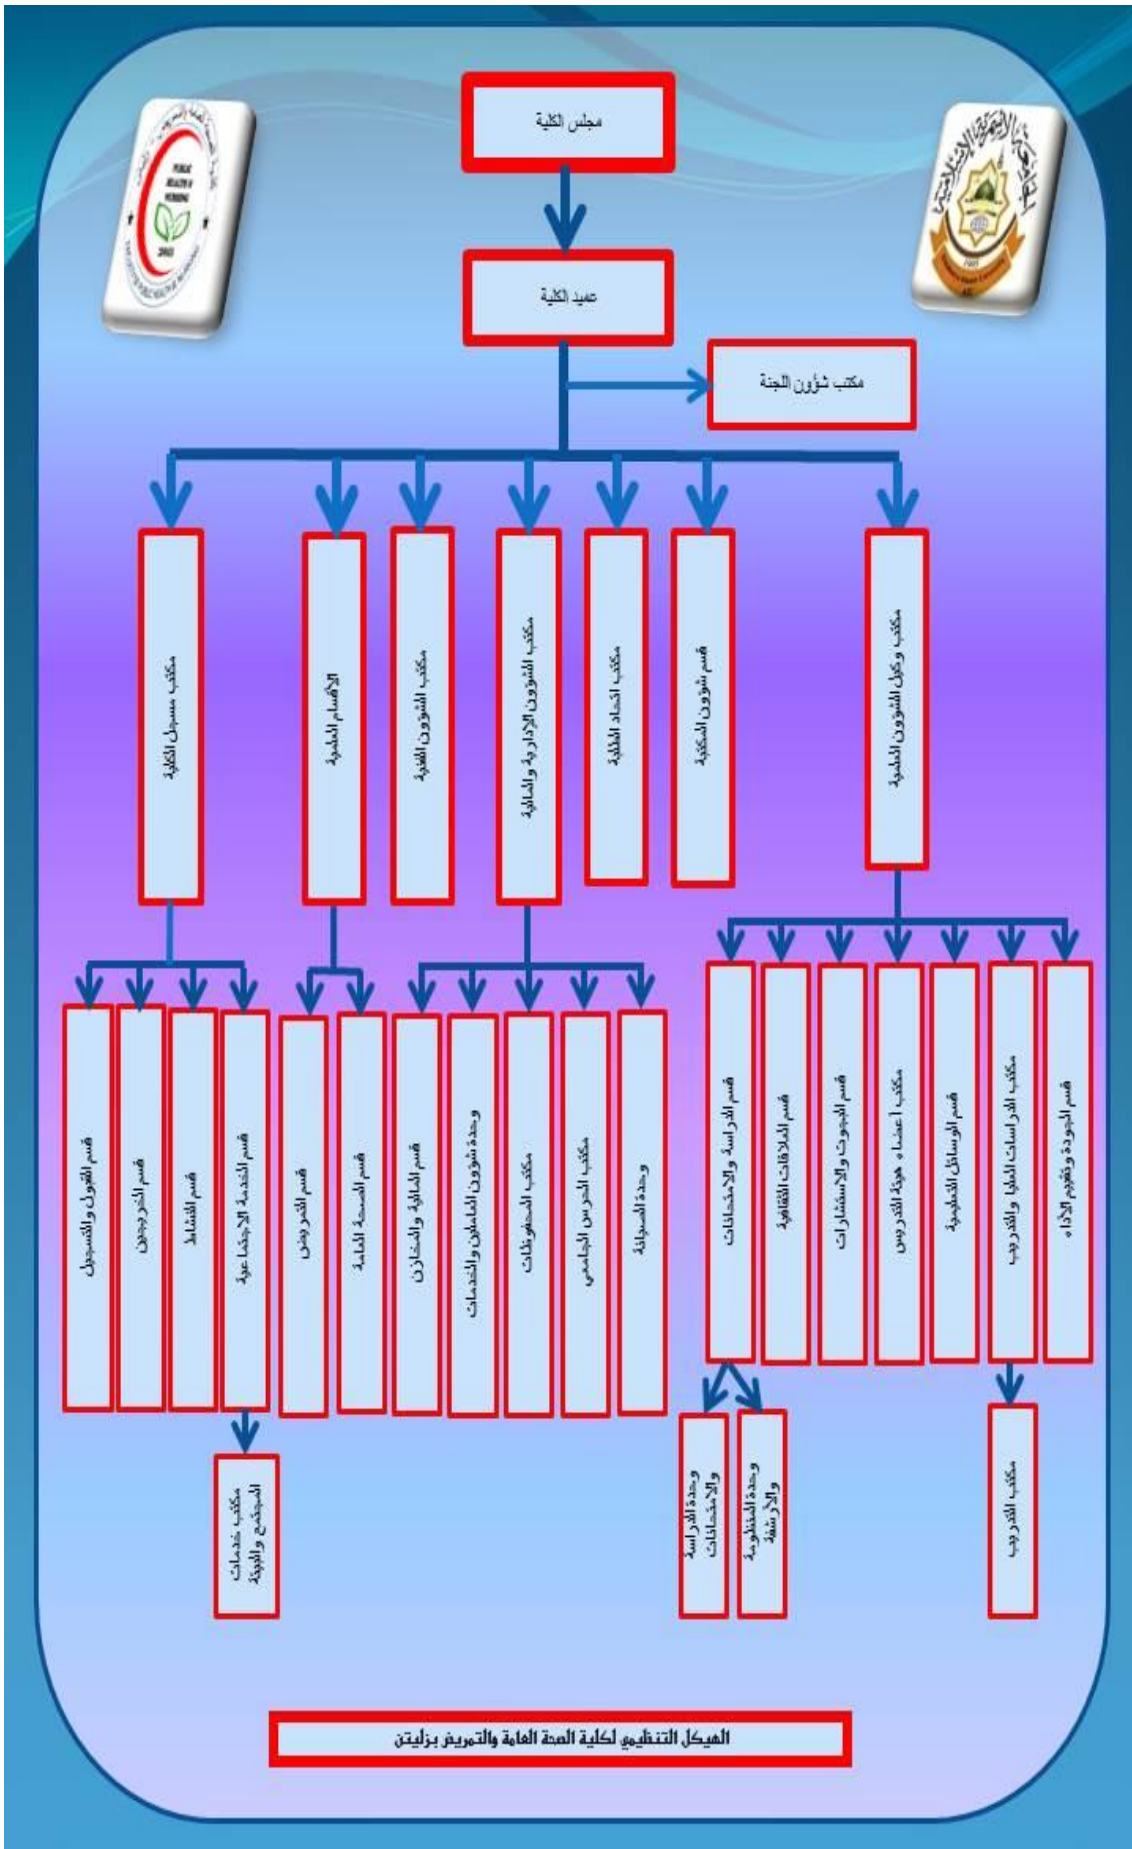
مجلس الكلية

عميد الكلية

مكتب شؤون اللجنة

مكتب وكيل الشؤون العلمية

قسم شؤون المكتبة

مكتب اتحاد الطلبة

مكتب الشؤون الإدارية والمالية

مكتب الشؤون الفنية

الأقسام العلمية

مكتب مسجل الكلية

قسم الجودة وتقويم الأداء

مكتب الدراسات العليا والتدريب

قسم الوسائل التعليمية

مكتب أعضاء هيئة التدريس

قسم البحوث والاستشارات

قسم العلاقات الثقافية

قسم الدراسة والامتحانات

مكتب التدريب

وحدة المنظومة والأرشفة

وحدة الدراسة والامتحانات

وحدة الصيانة

مكتب الحرس الجامعي

مكتب المصروفات

وحدة شؤون العاملين والخدمات

قسم المالية والمخازن

قسم الصحة العامة

قسم التمريض

قسم الخدمة الاجتماعية

قسم النشاط

قسم الخريجين

قسم القبول والتسجيل

مكتب خدمات المجتمع والبيئة

الهيكل التنظيمي لكلية الصحة العامة والتمريض بزليتن

PUBLIC HEALTH & NURSING